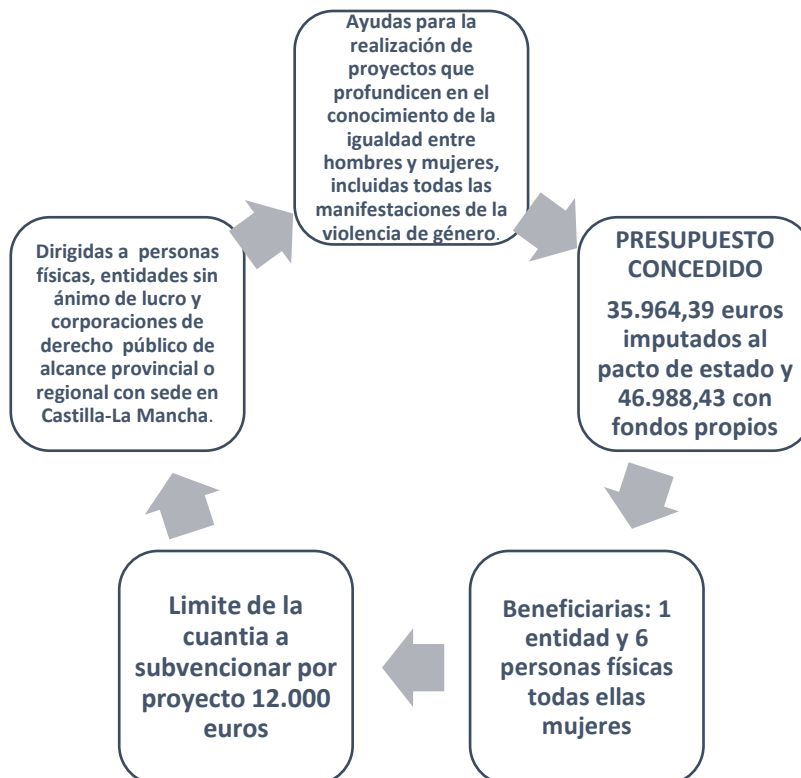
Ayudas para la realización de proyectos que profundicen en el conocimiento de la igualdad entre hombres y mujeres, incluidas todas las manifestaciones de la violencia de género.

PRESUPUESTO CONCEDIDO

35.964,39 euros imputados al pacto de estado y 46.988,43 con fondos propios

Beneficiarias: 1 entidad y 6 personas físicas todas ellas mujeres

Limite de la cuantia a subvencionar por proyecto 12.000 euros

Dirigidas a personas físicas, entidades sin ánimo de lucro y corporaciones de derecho público de alcance provincial o regional con sede en Castilla-La Mancha.